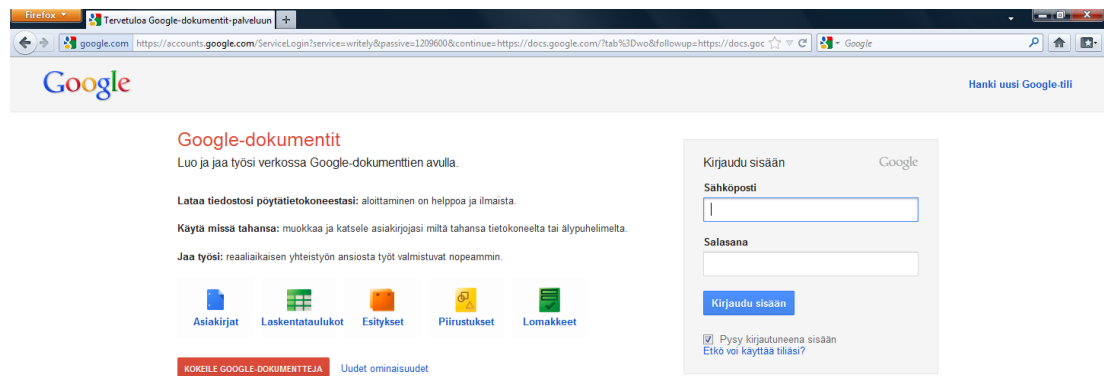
Firefox
Tervetuloa Google-dokumentit-palveluun
+
google.com https://accounts.google.com/ServiceLogin?service=writely&passive=1209600&continue=https://docs.google.com/?tab%3Dwo&followup=https://docs.goc
Google

Google
Hanki uusi Google-tili

Google-dokumentit
Luo ja jaa työsi verkossa Google-dokumenttien avulla.

Lataa tiedostosi pöytätietokoneestasi: aloittaminen on helppoa ja ilmaista.

Käytä missä tahansa: muokkaa ja katsele asiakirjojasi miltä tahansa tietokoneelta tai älypuhelimelta.

Jaa työsi: reaaliaikaisen yhteistyön ansiosta työt valmistuvat nopeammin.

Asiakirjat
Laskentataulukot
Esitykset
Piirustukset
Lomakkeet

KOKEILE GOOGLE-DOKUMENTTEJA
Uudet ominaisuudet

Kirjaudu sisään
Google
Sähköposti
Salasana
Kirjaudu sisään
Pysy kirjautuneena sisään
Etkö voi käyttää tiliäsi?